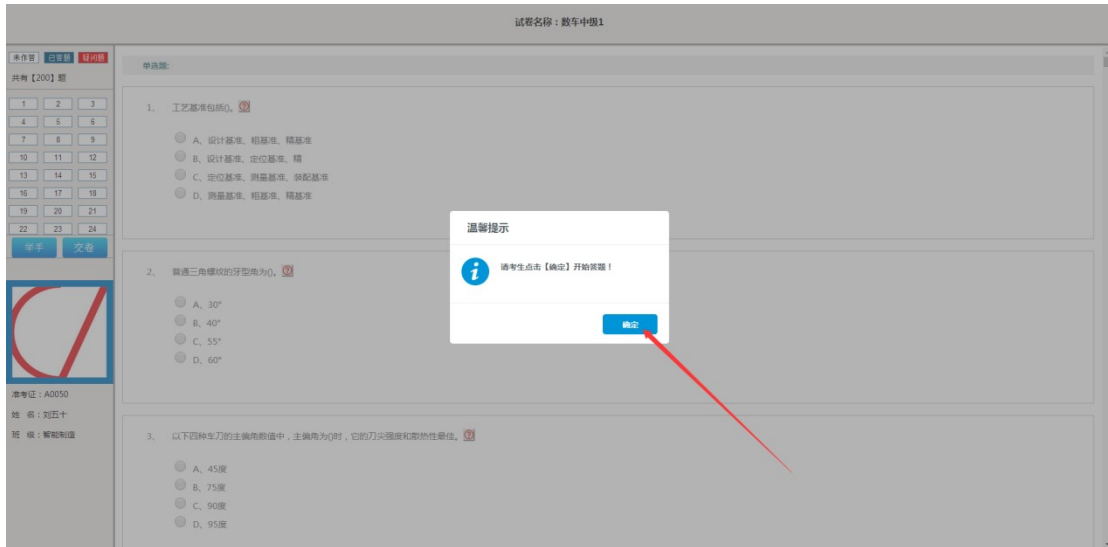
试卷名称：数车中级1

未作答 已答题 疑问题
共有【200】题

| 1 | 2 | 3 |
|---|---|---|
| 4 | 5 | 6 |
| 7 | 8 | 9 |
| 10 | 11 | 12 |
| 13 | 14 | 15 |
| 16 | 17 | 18 |
| 19 | 20 | 21 |
| 22 | 23 | 24 |

举手 交卷

准考证：A0050
姓 名：刘五十
班 级：智能制造

单选题：

1、 工艺基准包括()。

A、设计基准、粗基准、精基准
B、设计基准、定位基准、精
C、定位基准、测量基准、装配基准
D、测量基准、粗基准、精基准

2、 普通三角螺纹的牙型角为()。

A、30°
B、40°
C、55°
D、60°

3、 以下四种车刀的主偏角数值中，主偏角为()时，它的刀尖强度和散热性最佳。

A、45度
B、75度
C、90度
D、95度

温馨提示

请考生点击【确定】开始答题！

确定